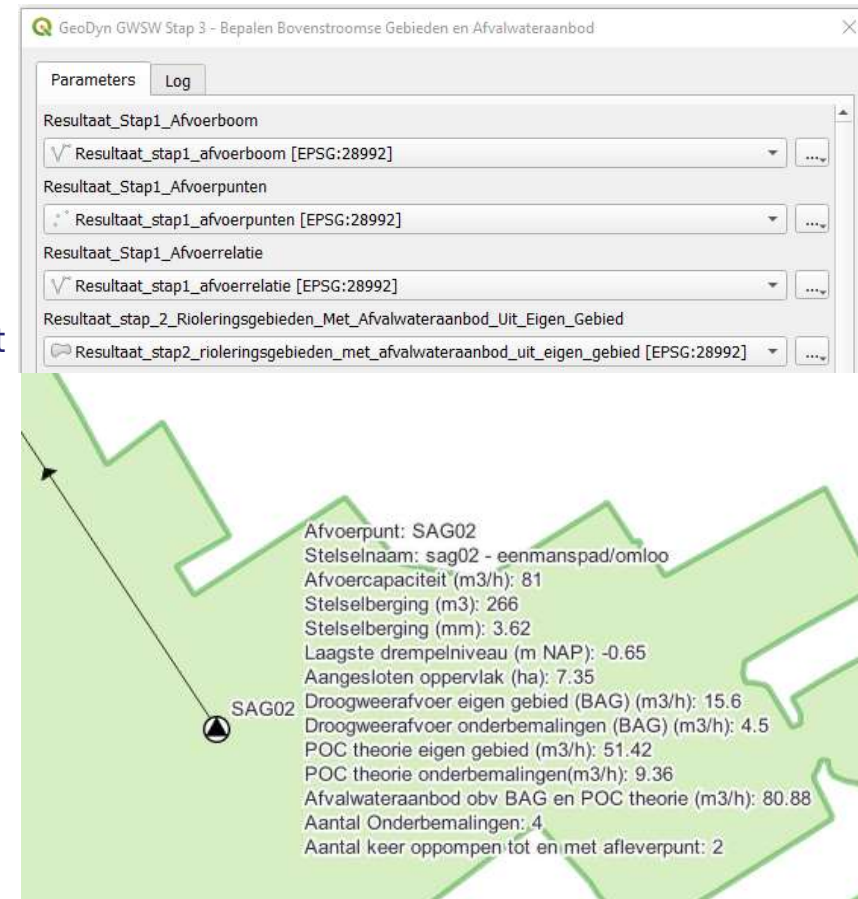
GeoDyn GWSW Stap 3 - Bepalen Bovenstroomse Gebieden en Afvalwateraanbod

Parameters Log

Resultaat_Stap1_Afvoerboom

Resultaat_stap1_afvoerboom [EPSG:28992]

Resultaat_Stap1_Afvoerpunten

Resultaat_stap1_afvoerpunten [EPSG:28992]

Resultaat_Stap1_Afvoerrelatie

Resultaat_stap1_afvoerrelatie [EPSG:28992]

Resultaat_stap_2_Rioleringsgebieden_Met_Afvalwateraanbod_Uit_Eigen_Gebied

Resultaat_stap2_rioleringsgebieden_met_afvalwateraanbod_uit_eigen_gebied [EPSG:28992]

Afvoerpunt: SAG02
Stelselnaam: sag02 - eenmanspad/omloo
Afvoercapaciteit (m3/h): 81
Stelselberging (m3): 266
Stelselberging (mm): 3.62
Laagste drempelniveau (m NAP): -0.65
Aangesloten oppervlak (ha): 7.35
SAG02 Droogweerafvoer eigen gebied (BAG) (m3/h): 15.6
Droogweerafvoer onderbemalingen (BAG) (m3/h): 4.5
POC theorie eigen gebied (m3/h): 51.42
POC theorie onderbemalingen(m3/h): 9.36
Afvalwateraanbod obv BAG en POC theorie (m3/h): 80.88
Aantal Onderbemalingen: 4
Aantal keer oppompen tot en met afleverpunt: 2